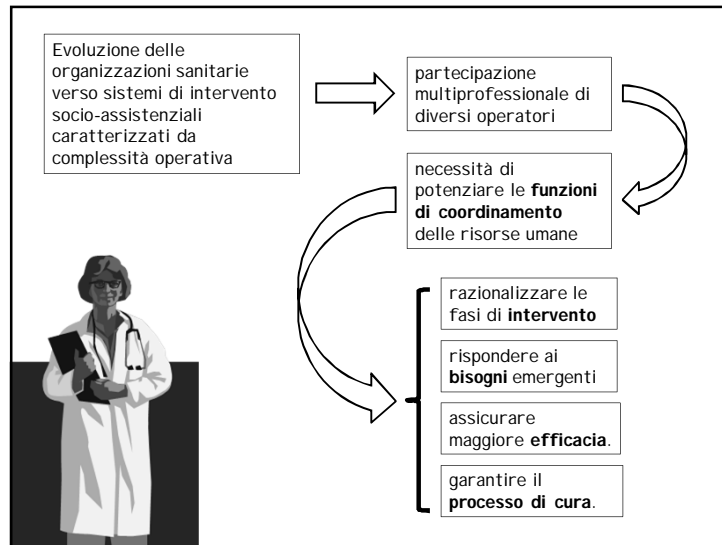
Evoluzione delle organizzazioni sanitarie verso sistemi di intervento socio-assistenziali caratterizzati da complessità operativa

partecipazione multiprofessionale di diversi operatori

necessità di potenziare le **funzioni di coordinamento** delle risorse umane

razionalizzare le fasi di **intervento**

rispondere ai **bisogni** emergenti

assicurare maggiore **efficacia**.

garantire il **processo di cura**.